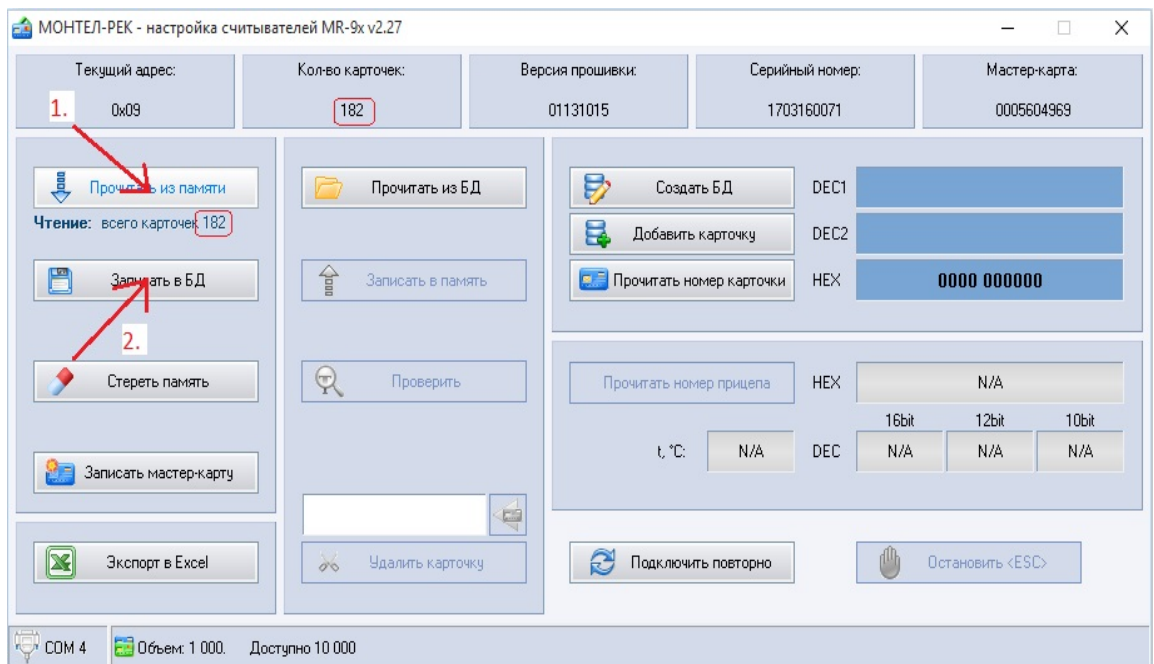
МОНТЕЛ-РЕК - настройка считывателей MR-9x v2.27

Текущий адрес:
0x09

Кол-во карточек:
182

Версия прошивки:
01131015

Серийный номер:
1703160071

Мастер-карта:
0005604969

1.

Прочитать из памяти

Чтение: всего карточек 182

Записать в БД

2.

Стереть память

Записать мастер-карту

Экспорт в Excel

Прочитать из БД

Записать в память

Проверить

Удалить карточку

Создать БД

DEC1

Добавить карточку

DEC2

Прочитать номер карточки

HEX

0000 000000

Прочитать номер прицепа

HEX

N/A

16bit

12bit

10bit

t, °C:

N/A

DEC

N/A

N/A

N/A

Подключить повторно

Остановить <ESC>

COM 4

Объем: 1 000.

Доступно 10 000